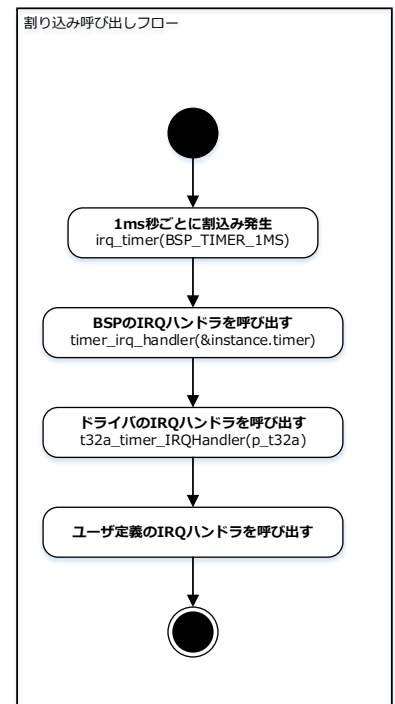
割り込み呼び出しフロー

1ms秒ごとに割込み発生
irq_timer(BSP_TIMER_1MS)

BSPのIRQハンドラを呼び出す
timer_irq_handler(&instance.timer)

ドライバのIRQハンドラを呼び出す
t32a_timer_IRQHandler(p_t32a)

ユーザ定義のIRQハンドラを呼び出す